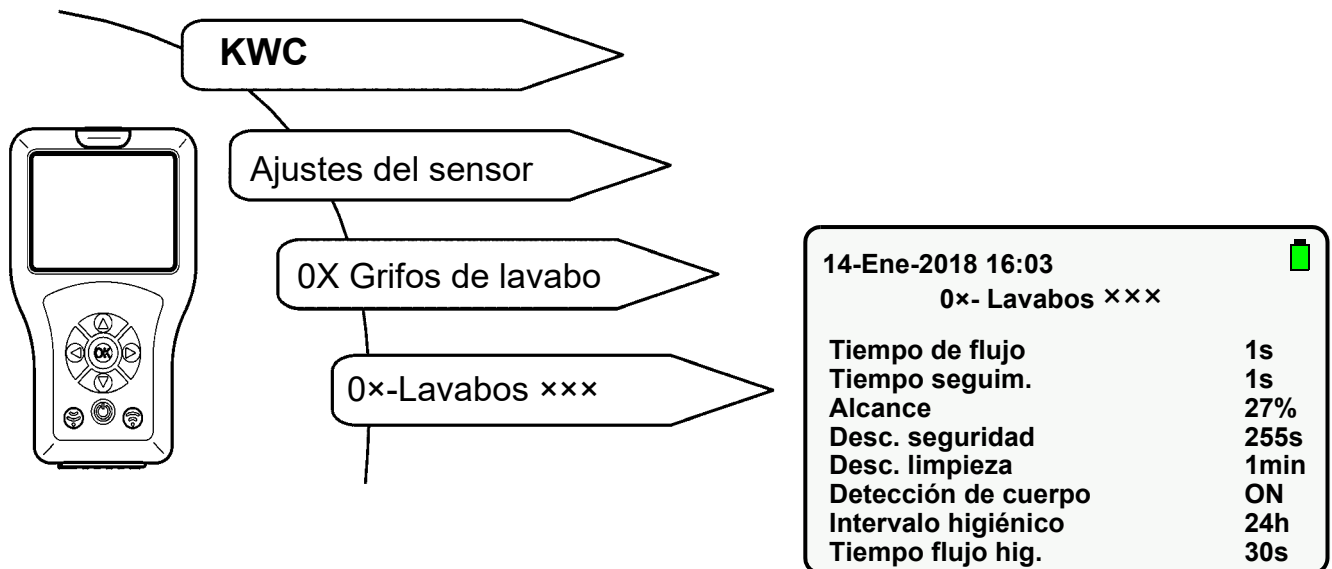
KWC

Ajustes del sensor

0X Grifos de lavabo

0×-Lavabos ×××

OK

14-Ene-2018 16:03
0×- Lavabos ×××

| | |
|---|---|
| Tiempo de flujo | 1s |
| Tiempo seguim. | 1s |
| Alcance | 27% |
| Desc. seguridad | 255s |
| Desc. limpieza | 1min |
| Detección de cuerpo | ON |
| Intervalo higiénico | 24h |
| Tiempo flujo hig. | 30s |